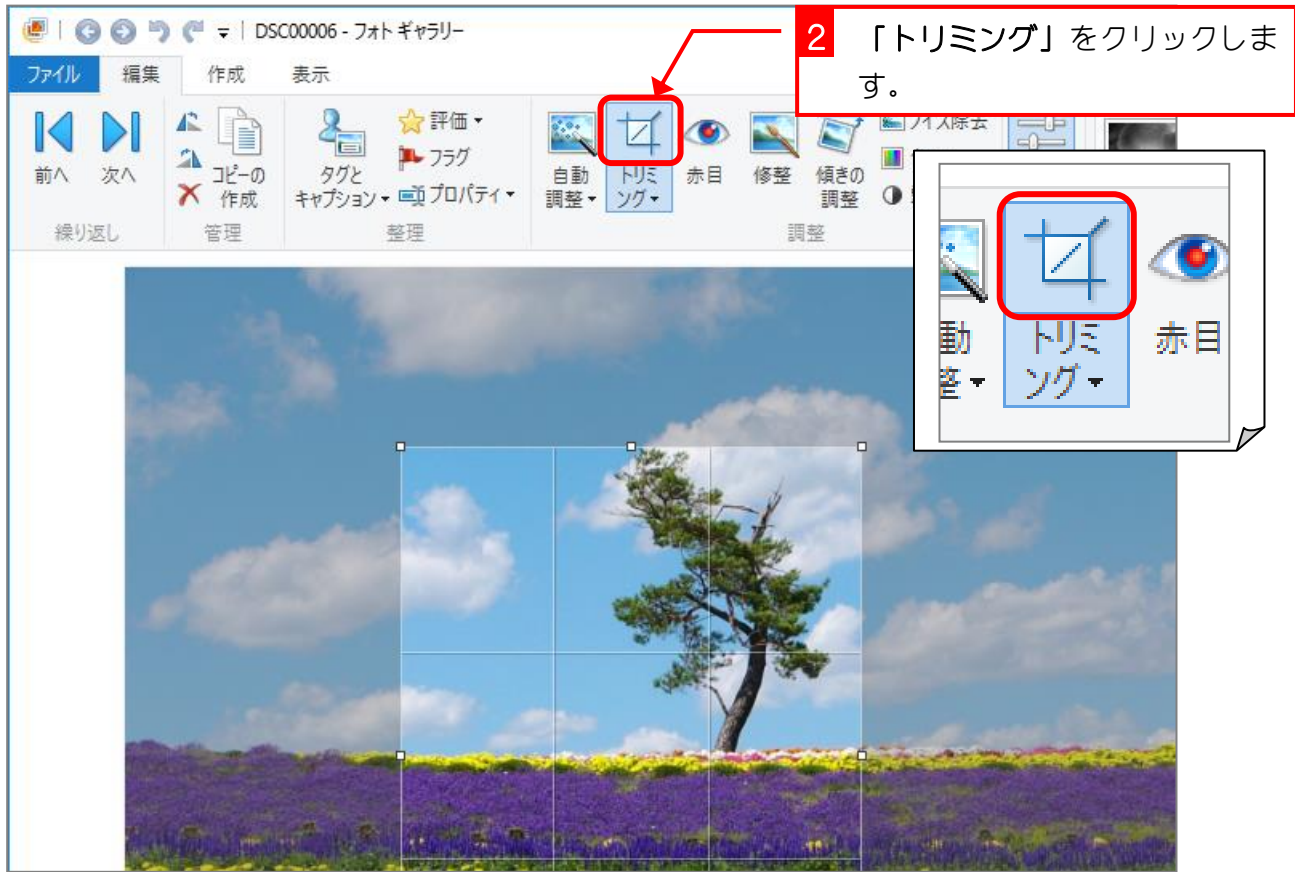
DSC00006 - フォト ギャラリー

2 「トリミング」をクリックします。

ファイル　編集　作成　表示

前へ　次へ　繰り返し

コピーの作成　管理

タグとキャプション　評価　フラグ　プロパティ　整理

自動調整　トリミング　赤目　修整　傾きの調整　ノイズ除去　調整

動
整
トリミング
赤目